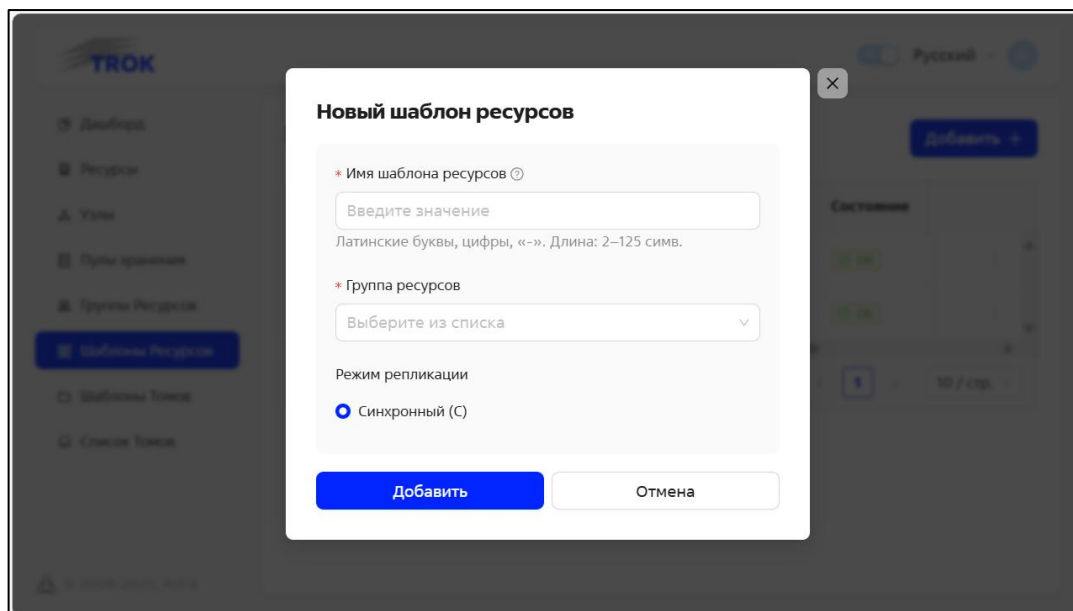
TROK

Русский

Дашборд
Ресурсы
Узлы
Пулы хранения
Группы Ресурсов
Шаблоны Ресурсов
Шаблоны Томов
Список Томов

Добавить +

Состояние

1
10 / стр.

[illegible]

Новый шаблон ресурсов

* Имя шаблона ресурсов

Введите значение

Латинские буквы, цифры, «-». Длина: 2–125 симв.

* Группа ресурсов

Выберите из списка

Режим репликации

Синхронный (C)

Добавить

Отмена